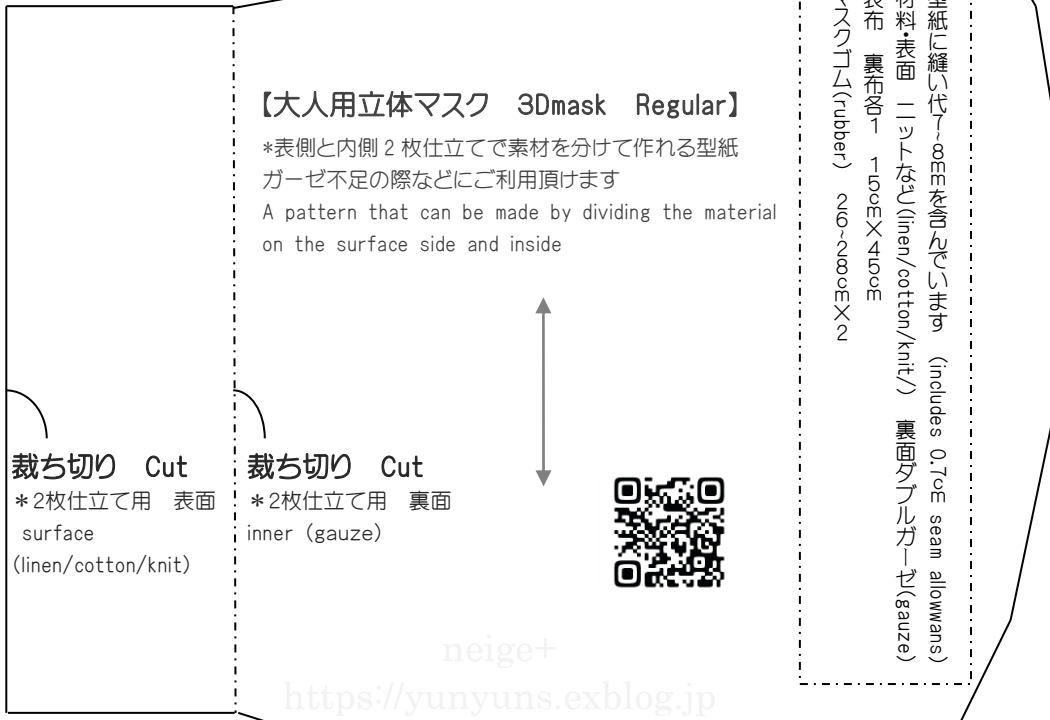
【大人用立体マスク　3Dmask　Regular】

*表側と内側 2 枚仕立てで素材を分けて作れる型紙
ガーゼ不足の際などにご利用頂けます
A pattern that can be made by dividing the material on the surface side and inside

裁ち切り　Cut
＊2枚仕立て用　表面
surface
(linen/cotton/knit)

裁ち切り　Cut
＊2枚仕立て用　裏面
inner (gauze)

型紙に縫い代7~8mmを含んでいます　(includes 0.7cm seam allowans)
材料・表面　ニットなど(linen/cotton/knit/)　裏面ダブルガーゼ(gauze)
表布　裏布各1　15cm×45cm
マスクゴム(rubber)　26~28cm×2

neige+
https://yunyuns.exblog.jp